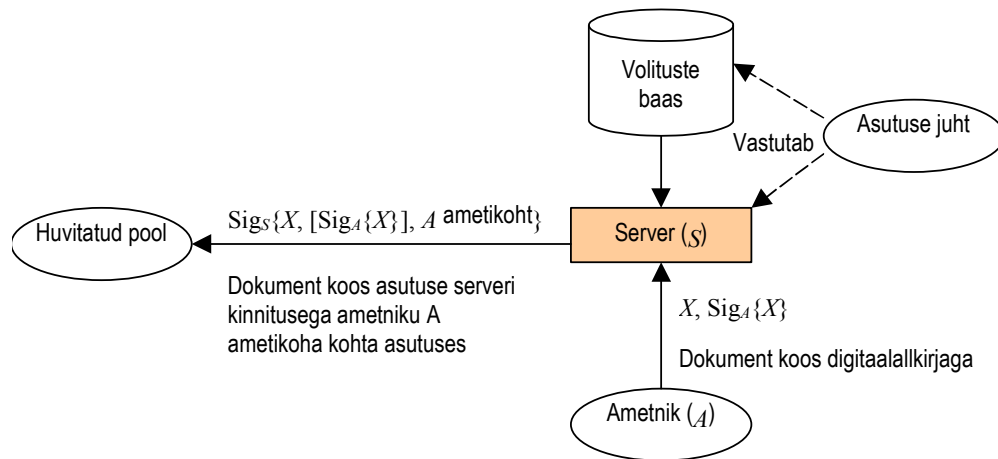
Volituste baas

Asutuse juht

Vastutab

Huvitatud pool

$\mathrm{Sig}_S\{X, [\mathrm{Sig}_A\{X\}], A$ ametikoht$\}$

Server ($S$)

Dokument koos asutuse serveri kinnitusega ametniku A ametikoha kohta asutuses

$X, \mathrm{Sig}_A\{X\}$

Dokument koos digitaalallkirjaga

Ametnik ($A$)